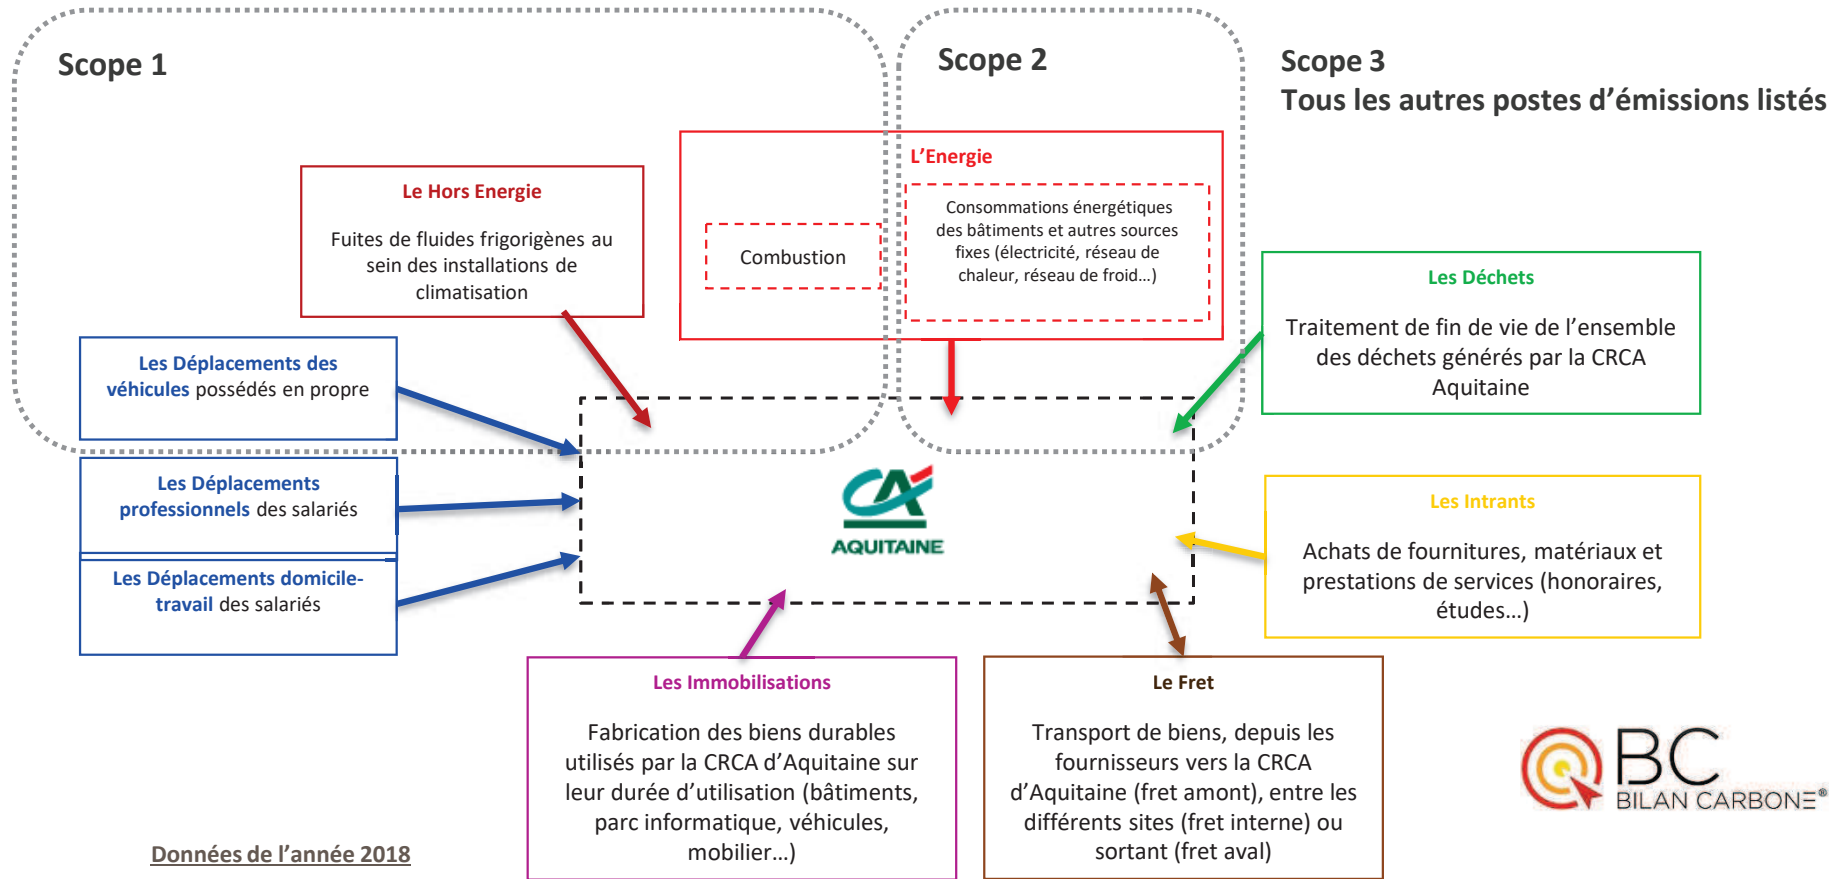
Scope 1

Scope 2

Scope 3
Tous les autres postes d'émissions listés

Le Hors Energie

Fuites de fluides frigorigènes au sein des installations de climatisation

L'Energie

Combustion

Consommations énergétiques des bâtiments et autres sources fixes (électricité, réseau de chaleur, réseau de froid…)

Les Déchets

Traitement de fin de vie de l'ensemble des déchets générés par la CRCA Aquitaine

Les Déplacements des véhicules possédés en propre

Les Déplacements professionnels des salariés

Les Déplacements domicile-travail des salariés

AQUITAINE

Les Intrants

Achats de fournitures, matériaux et prestations de services (honoraires, études…)

Les Immobilisations

Fabrication des biens durables utilisés par la CRCA d'Aquitaine sur leur durée d'utilisation (bâtiments, parc informatique, véhicules, mobilier…)

Le Fret

Transport de biens, depuis les fournisseurs vers la CRCA d'Aquitaine (fret amont), entre les différents sites (fret interne) ou sortant (fret aval)

BC
BILAN CARBONE®

Données de l'année 2018